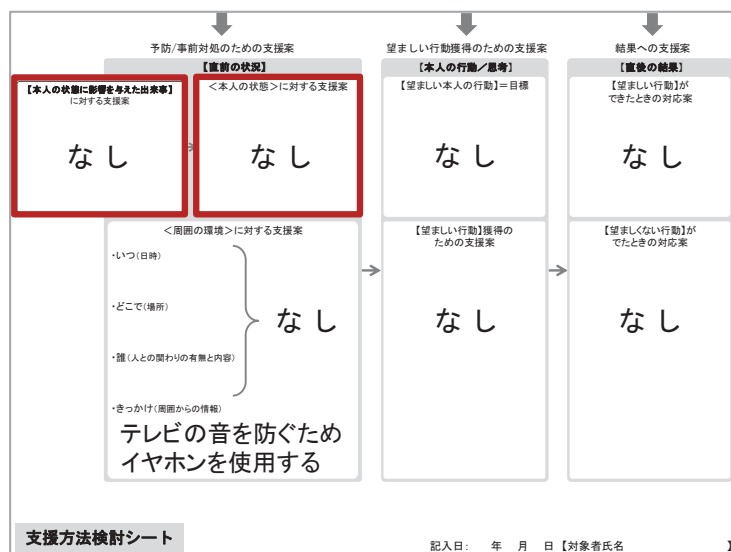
予防/事前対処のための支援案

【直前の状況】

【本人の状態に影響を与えた出来事】
に対する支援案

なし

<本人の状態>に対する支援案

なし

<周囲の環境>に対する支援案

・いつ(日時)

・どこで(場所)

・誰(人との関わりの有無と内容)

なし

・きっかけ(周囲からの情報)

テレビの音を防ぐため
イヤホンを使用する

望ましい行動獲得のための支援案

【本人の行動/思考】

【望ましい本人の行動】=目標

なし

【望ましい行動】獲得の
ための支援案

なし

結果への支援案

【直後の結果】

【望ましい行動】が
できたときの対応案

なし

【望ましくない行動】が
でたときの対応案

なし

支援方法検討シート

記入日:　年　月　日【対象者氏名　　　】